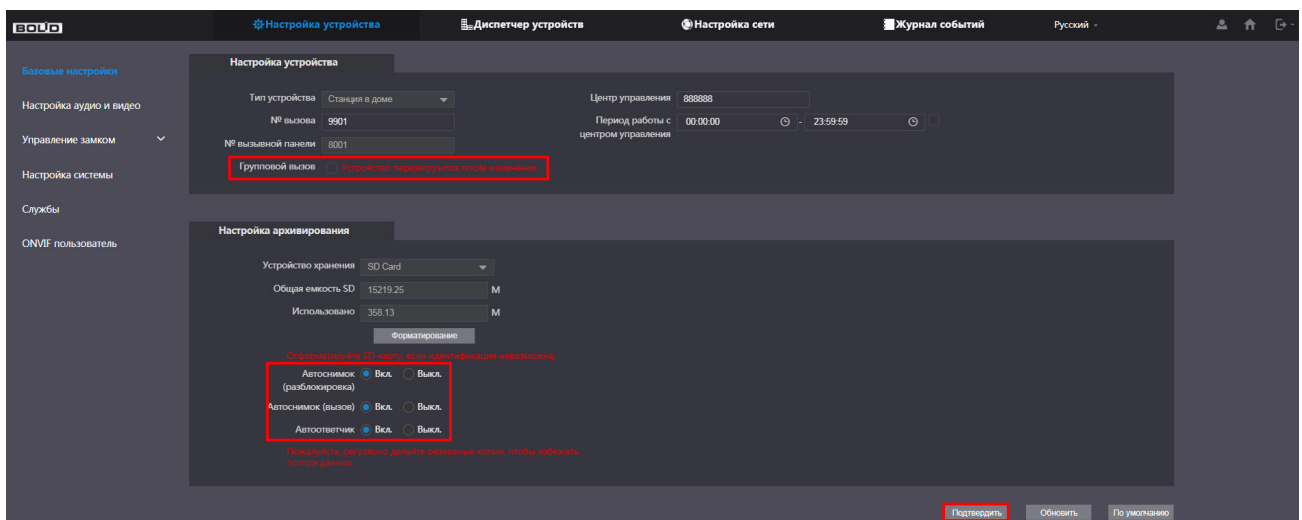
BOLID

Настройка устройства
Диспетчер устройств
Настройка сети
Журнал событий
Русский

Базовые настройки
Настройка аудио и видео
Управление замком
Настройка системы
Службы
ONVIF пользователь

Настройка устройства

Тип устройства Станция в доме
№ вызова 9901
№ вызывной панели 8001
Групповой вызов Устройство перезагрузится после изменения.

Центр управления 888888
Период работы с центром управления 00:00:00 - 23:59:59

Настройка архивирования

Устройство хранения SD Card
Общая емкость SD 15219.25 M
Использовано 358.13 M
Форматирование
Отформатируйте SD-карту, если идентификация невозможна.
Автоснимок (разблокировка) Вкл. Выкл.
Автоснимок (вызов) Вкл. Выкл.
Автоответчик Вкл. Выкл.
Пожалуйста, регулярно делайте резервные копии, чтобы избежать потери данных.

Подтвердить
Обновить
По умолчанию